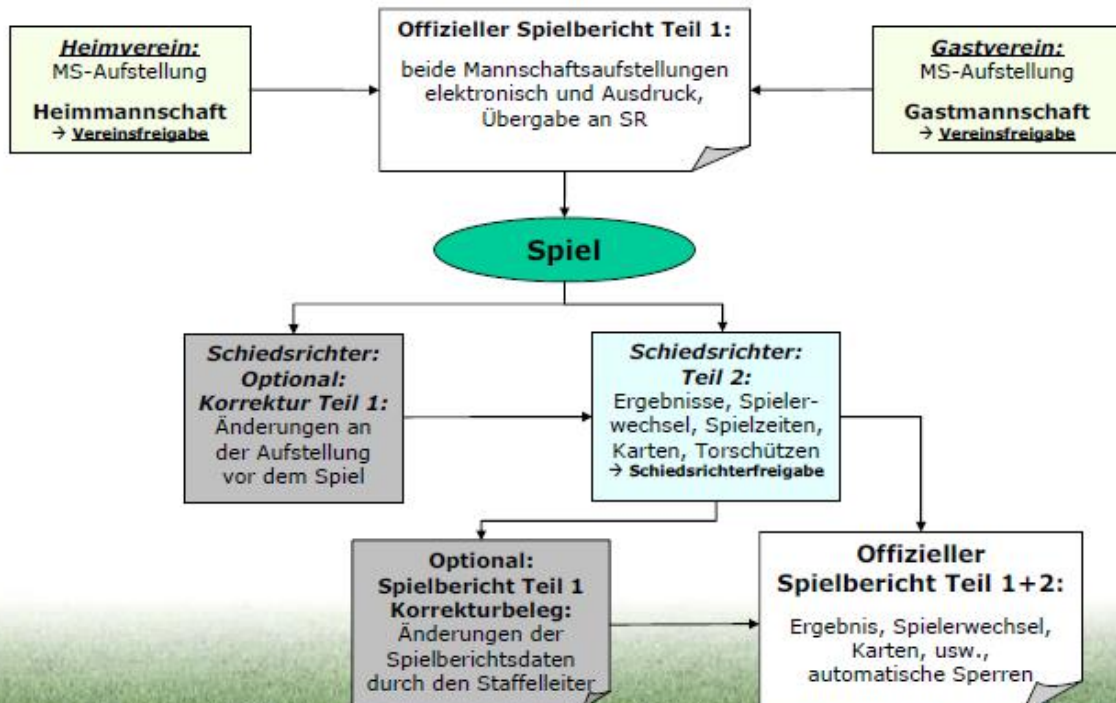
Heimverein:
MS-Aufstellung
Heimmannschaft
→ Vereinsfreigabe

Offizieller Spielbericht Teil 1:
beide Mannschaftsaufstellungen elektronisch und Ausdruck, Übergabe an SR

Gastverein:
MS-Aufstellung
Gastmannschaft
→ Vereinsfreigabe

Spiel

Schiedsrichter:
Optional:
Korrektur Teil 1:
Änderungen an der Aufstellung vor dem Spiel

Schiedsrichter:
Teil 2:
Ergebnisse, Spielerwechsel, Spielzeiten, Karten, Torschützen
→ Schiedsrichterfreigabe

Optional:
Spielbericht Teil 1 Korrekturbeleg:
Änderungen der Spielberichtsdaten durch den Staffelleiter

Offizieller Spielbericht Teil 1+2:
Ergebnis, Spielerwechsel, Karten, usw., automatische Sperren